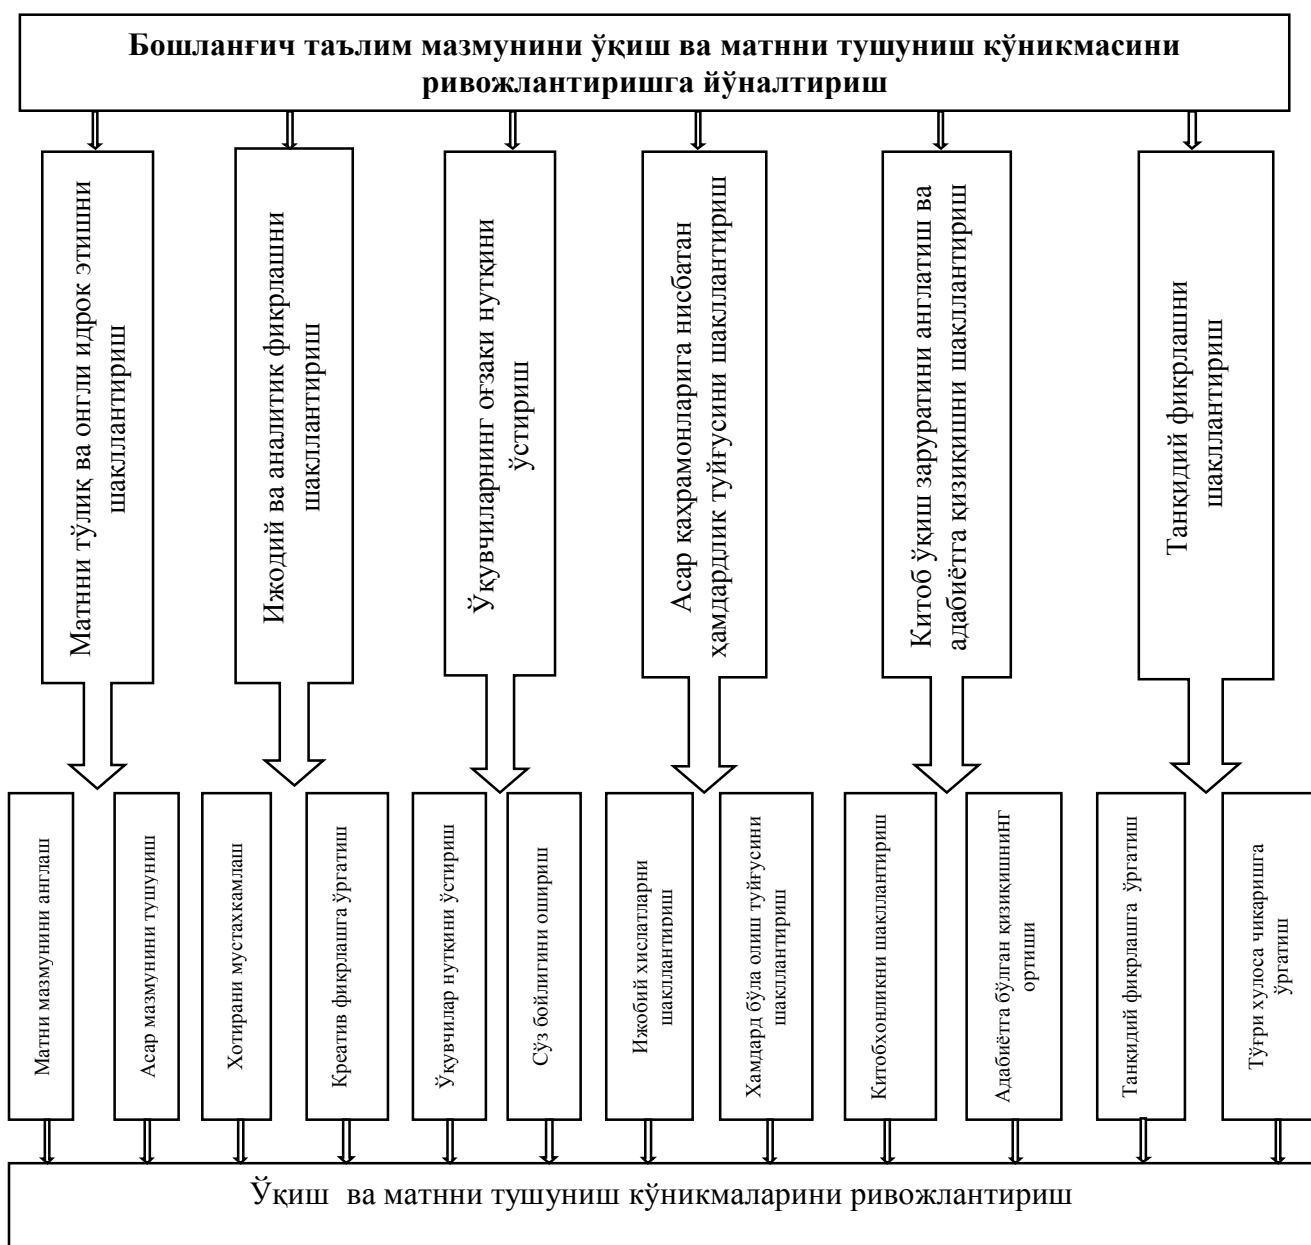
Бошланғич таълим мазмунини ўқиш ва матнни тушуниш кўникмасини ривожлантиришга йўналтириш

Матнни тўлиқ ва онгли идрок этишни шакллантириш

Ижодий ва аналитик фикрлашни шакллантириш

Ўқувчиларнинг оғзаки нутқини ўстириш

Асар қаҳрамонларига нисбатан ҳамдардлик туйғусини шакллантириш

Китоб ўқиш заруратини англатиш ва адабиётга қизиқишни шакллантириш

Танқидий фикрлашни шакллантириш

Матни мазмунини англаш

Асар мазмунини тушуниш

Хотирани мустахкамлаш

Креатив фикрлашга ўргатиш

Ўқувчилар нутқини ўстириш

Сўз бойлигини ошириш

Ижобий хислатларни шакллантириш

Хамдард бўла олиш туйғусини шакллантириш

Китобхонликни шакллантириш

Адабиётга бўлган қизиқишнинг ортиши

Танқидий фикрлашга ўргатиш

Тўғри хулоса чиқаришга ўргатиш

Ўқиш ва матнни тушуниш кўникмаларини ривожлантириш